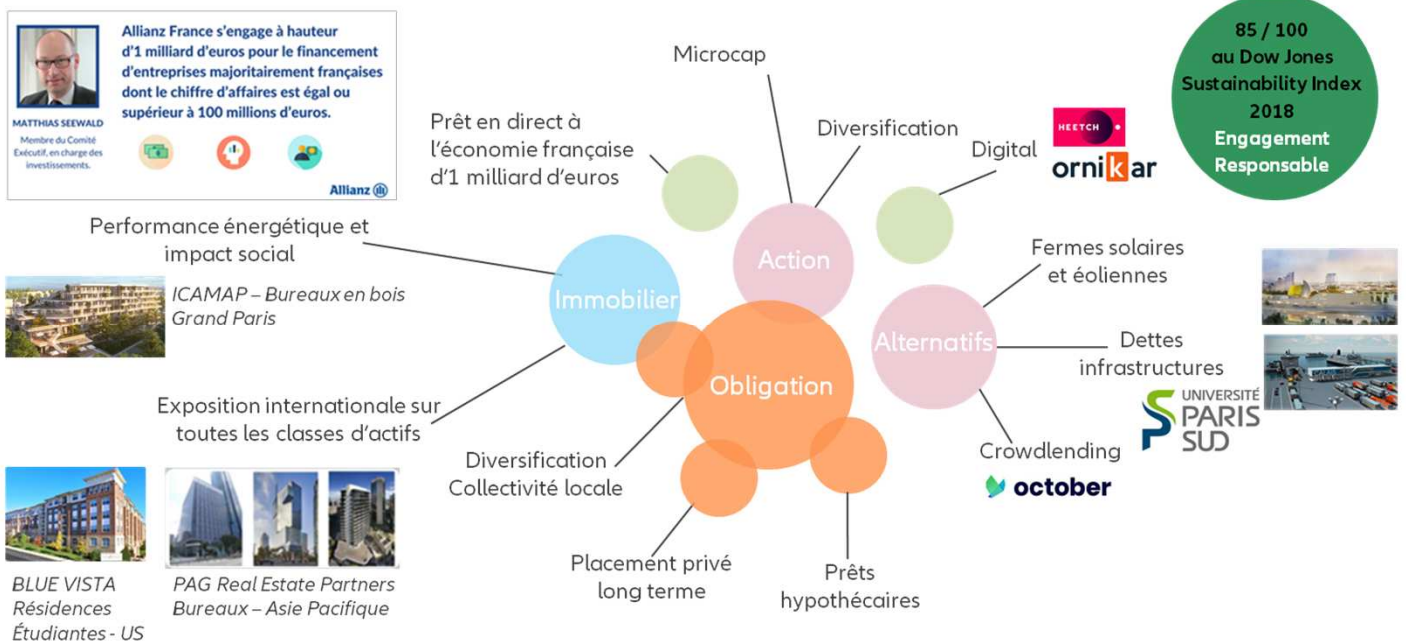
MATTHIAS SEEWALD
Membre du Comité Exécutif, en charge des investissements.

Allianz France s'engage à hauteur d'1 milliard d'euros pour le financement d'entreprises majoritairement françaises dont le chiffre d'affaires est égal ou supérieur à 100 millions d'euros.

Allianz

Microcap

Prêt en direct à l'économie française d'1 milliard d'euros

Diversification

Digital

HEETCH

ornikar

85 / 100 au Dow Jones Sustainability Index 2018 Engagement Responsable

Performance énergétique et impact social

ICAMAP – Bureaux en bois Grand Paris

Immobilier

Action

Alternatifs

Obligation

Fermes solaires et éoliennes

Dettes infrastructures

UNIVERSITÉ PARIS SUD

Exposition internationale sur toutes les classes d'actifs

Diversification Collectivité locale

Crowdlending

october

Placement privé long terme

Prêts hypothécaires

BLUE VISTA Résidences Étudiantes - US

PAG Real Estate Partners Bureaux – Asie Pacifique